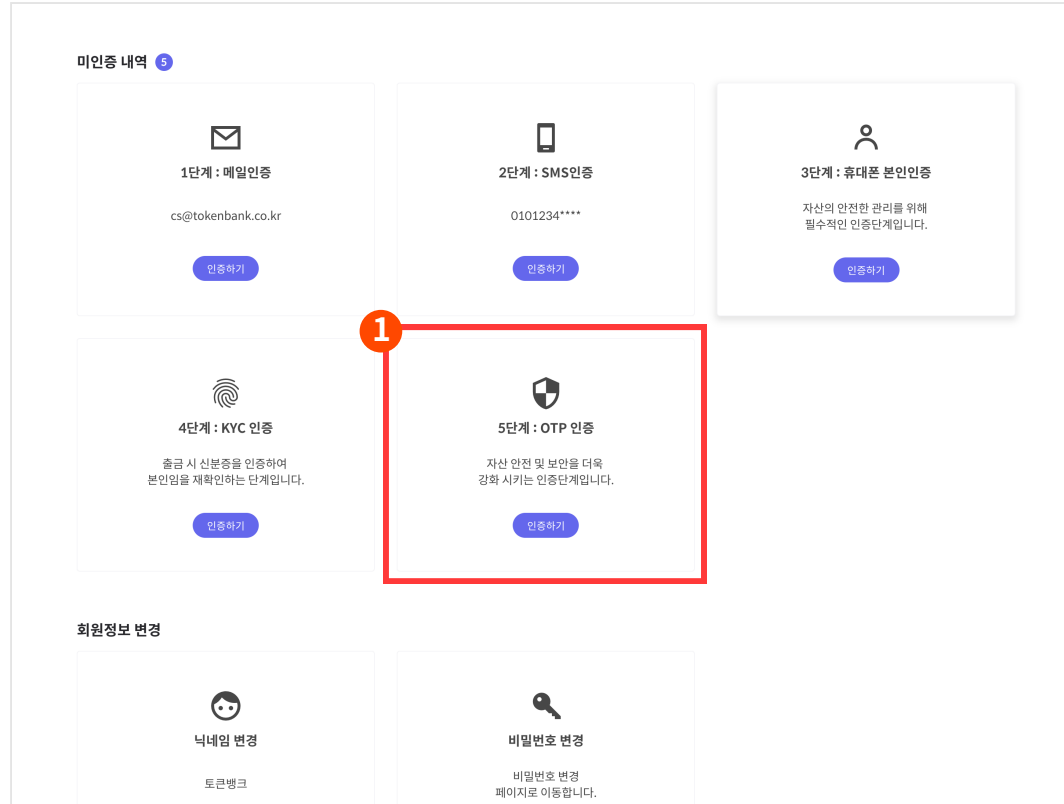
미인증 내역 5

1단계 : 메일인증

cs@tokenbank.co.kr

인증하기

2단계 : SMS인증

0101234****

인증하기

3단계 : 휴대폰 본인인증

자산의 안전한 관리를 위해 필수적인 인증단계입니다.

인증하기

1

4단계 : KYC 인증

출금 시 신분증을 인증하여 본인임을 재확인하는 단계입니다.

인증하기

5단계 : OTP 인증

자산 안전 및 보안을 더욱 강화 시키는 인증단계입니다.

인증하기

회원정보 변경

닉네임 변경

토큰뱅크

비밀번호 변경

비밀번호 변경 페이지로 이동합니다.